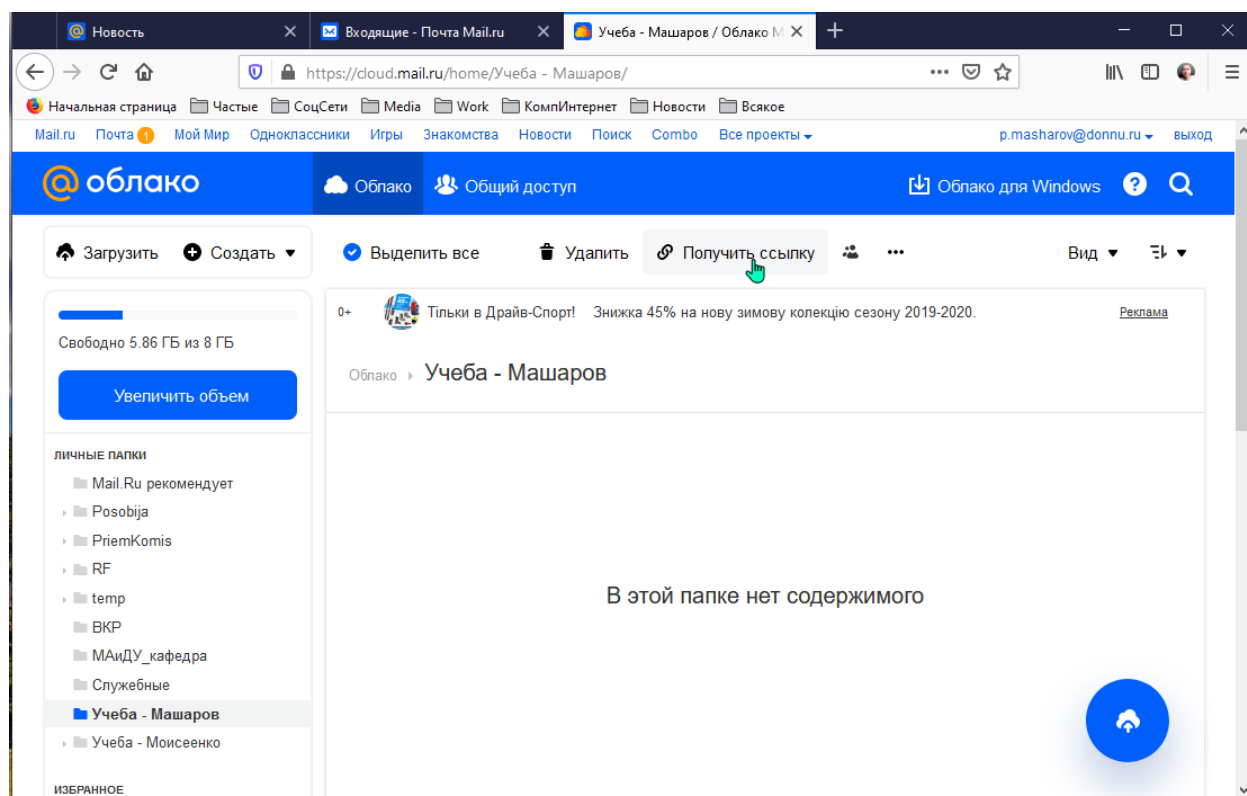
Новость
Входящие - Почта Mail.ru
Учеба - Машаров / Облако М

https://cloud.mail.ru/home/Учеба - Машаров/

Начальная страница Частые СоцСети Media Work КомпИнтернет Новости Всякое

Mail.ru Почта 1 Мой Мир Одноклассники Игры Знакомства Новости Поиск Combo Все проекты p.masharov@donnu.ru выход

облако
Облако
Общий доступ
Облако для Windows

Загрузить
Создать
Выделить все
Удалить
Получить ссылку
Вид

Свободно 5.86 ГБ из 8 ГБ
Увеличить объем

0+ Тільки в Драйв-Спорт! Знижка 45% на нову зимову колекцію сезону 2019-2020. Реклама

Облако Учеба - Машаров

ЛИЧНЫЕ ПАПКИ
Mail.Ru рекомендует
Posobija
PriemKomis
RF
temp
ВКР
МАиДУ_кафедра
Служебные
Учеба - Машаров
Учеба - Моисеенко

ИЗБРАННОЕ

В этой папке нет содержимого